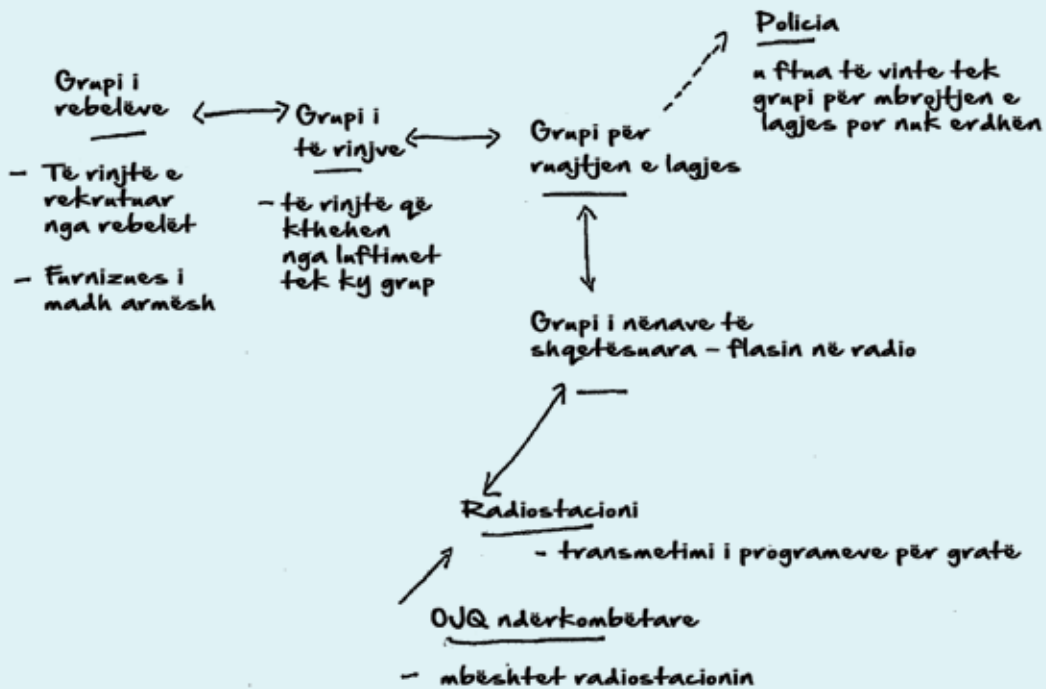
Policia

u ftua të vinte tek grupi për mbrojtjen e lagjes por nuk erdhën

Grupi i rebelëve

- Të rinjtë e rekrutuar nga rebelët

- Furnizues i madh armësh

Grupi i të rinjve

- të rinjtë që kthehen nga luftimet tek ky grup

Grupi për ruajtjen e lagjes

Grupi i nënave të shqetësuara – flasin në radio

Radiostacioni

- transmetimi i programeve për gratë

OJQ ndërkombëtare

- mbështet radiostacionin